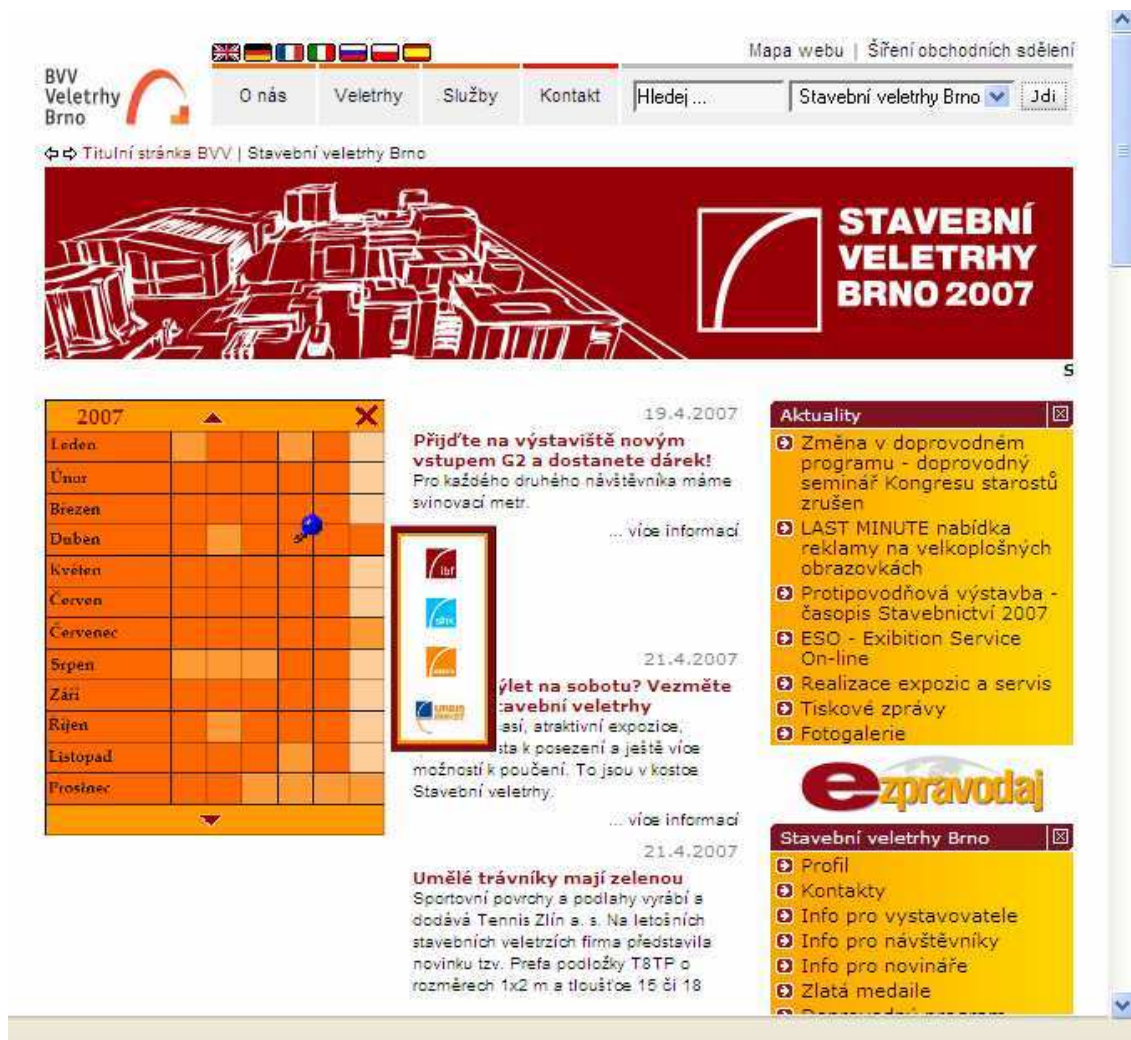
Mapa webu | Šíření obchodních sdělení

BVV Veletrhy Brno

O nás | Veletrhy | Služby | Kontakt | Hledej ... | Stavební veletrhy Brno | Jdi

Titulní stránka BVV | Stavební veletrhy Brno

STAVEBNÍ VELETRHY BRNO 2007

S

2007

Leden
Únor
Březen
Duben
Květen
Červen
Červenec
Srpen
Září
Říjen
Listopad
Prosinec

19.4.2007

Přijďte na výstaviště novým vstupem G2 a dostanete dárek!
Pro každého druhého návštěvníka máme svinovací metr.

... více informací

ibf

sbk

21.4.2007

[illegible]ýlet na sobotu? Vezměte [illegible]tavební veletrhy
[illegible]así, atraktivní expozice, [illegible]sta k posezení a ještě více možností k poučení. To jsou v kostce Stavební veletrhy.

... více informací

21.4.2007

Umělé trávníky mají zelenou
Sportovní povrchy a podlahy vyrábí a dodává Tennis Zlín a. s. Na letošních stavebních veletrzích firma představila novinku tzv. Prefa podložky T8TP o rozměrech 1x2 m a tloušťce 15 či 18

Aktuality
Změna v doprovodném programu - doprovodný seminář Kongresu starostů zrušen
LAST MINUTE nabídka reklamy na velkoplošných obrazovkách
Protipovodňová výstavba - časopis Stavebnictví 2007
ESO - Exibition Service On-line
Realizace expozic a servis
Tiskové zprávy
Fotogalerie

ezpravodaj

Stavební veletrhy Brno
Profil
Kontakty
Info pro vystavovatele
Info pro návštěvníky
Info pro novináře
Zlatá medaile
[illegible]